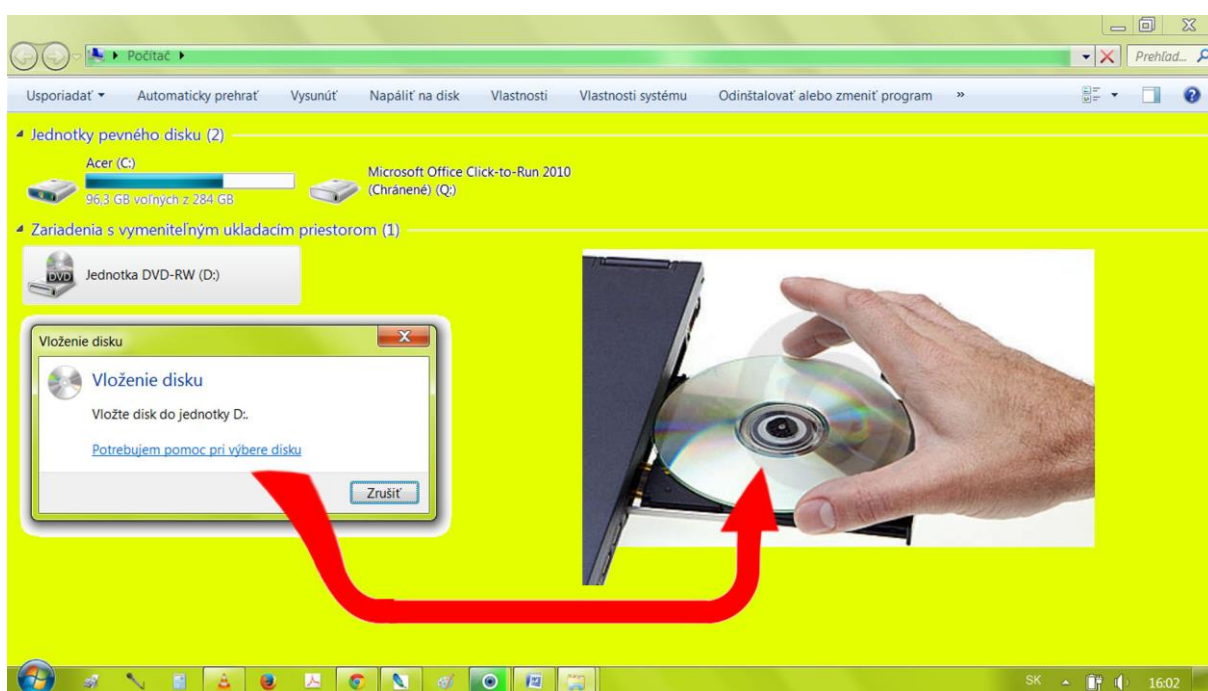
Počítač ▸

Prehľad...

Usporiadať ▾ Automaticky prehrať Vysunúť Napáliť na disk Vlastnosti Vlastnosti systému Odinštalovať alebo zmeniť program »

Jednotky pevného disku (2)

Acer (C:)
96,3 GB voľných z 284 GB

Microsoft Office Click-to-Run 2010 (Chránené) (Q:)

Zariadenia s vymeniteľným ukladacím priestorom (1)

DVD
Jednotka DVD-RW (D:)

Vloženie disku

Vloženie disku

Vložte disk do jednotky D:.

Potrebujem pomoc pri výbere disku

Zrušiť

SK 16:02